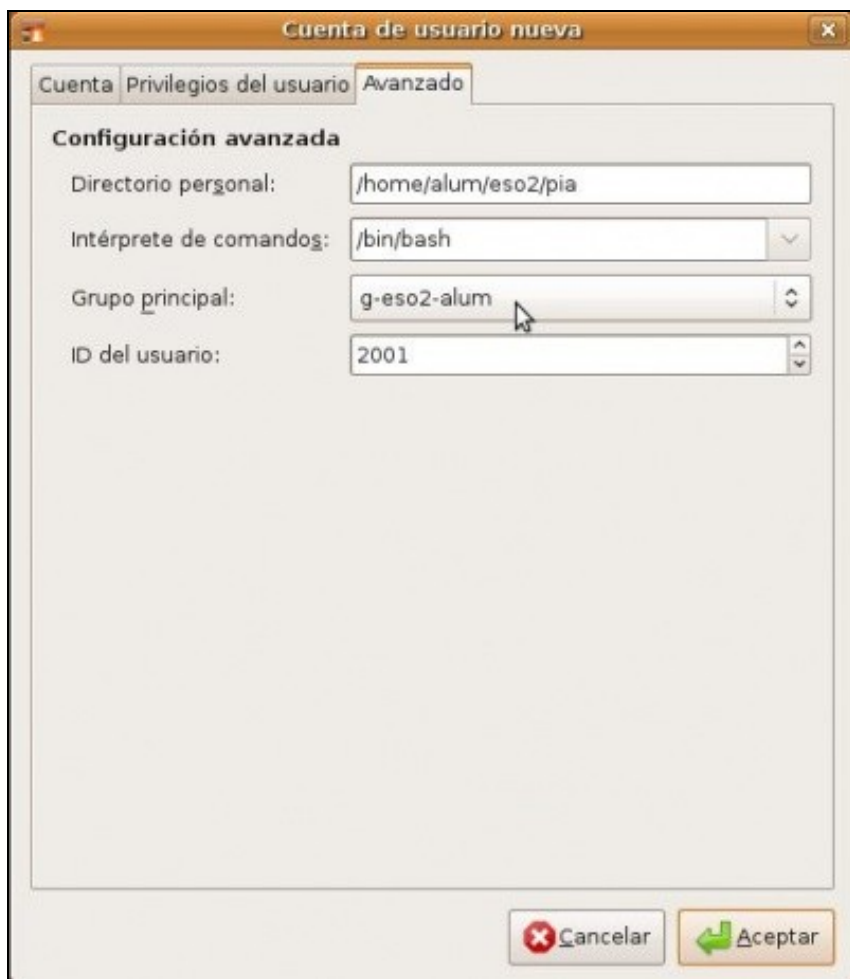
Cuenta de usuario nueva

Cuenta | Privilegios del usuario | Avanzado

Configuración avanzada

Directorio personal: /home/alum/eso2/pia

Intérprete de comandos: /bin/bash

Grupo principal: g-eso2-alum

ID del usuario: 2001

Cancelar | Aceptar